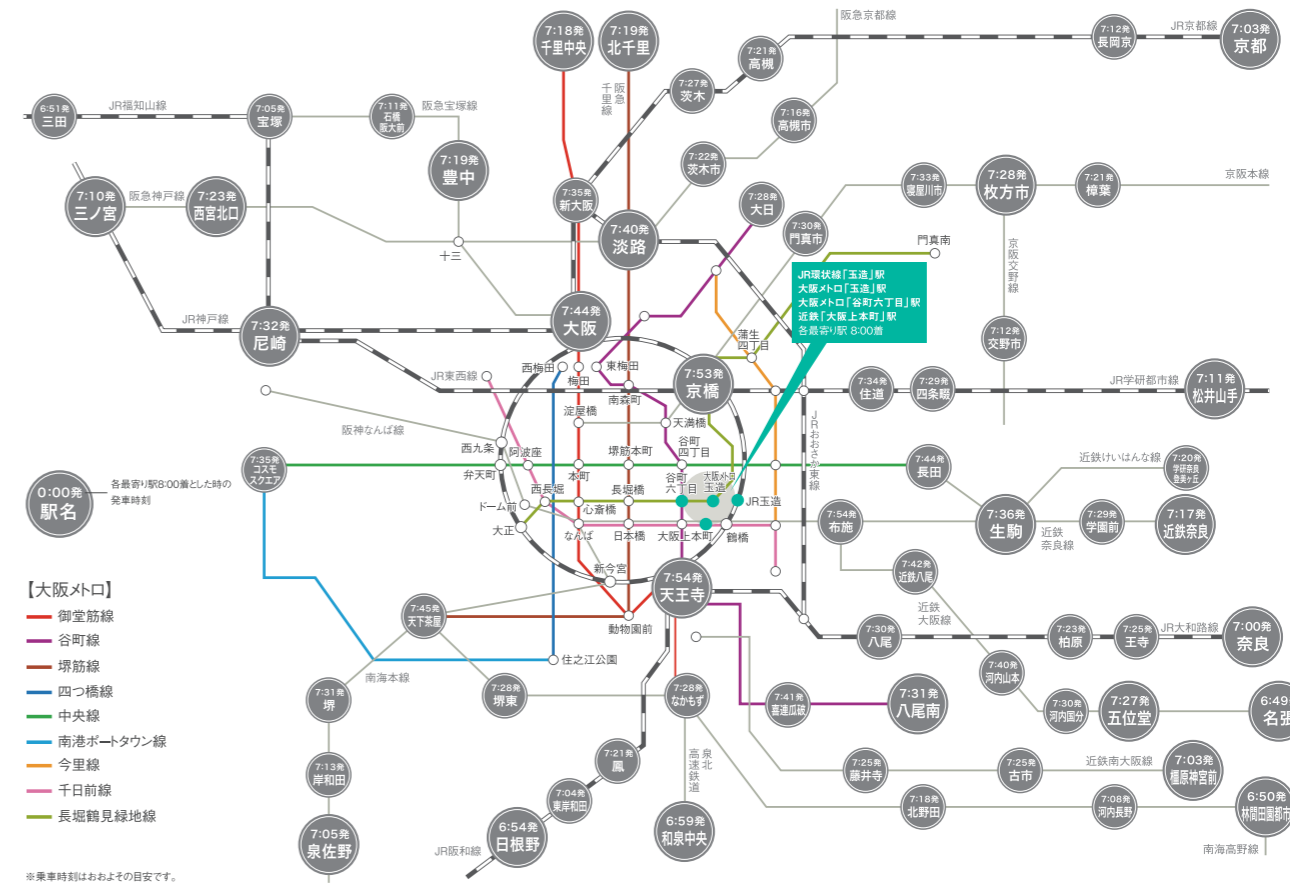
7:18発 千里中央
7:19発 北千里
阪急京都線
7:12発 長岡京
JR京都線
7:03発 京都
7:21発 高槻
7:27発 茨木
千里 阪急 線
6:51発 三田
JR福知山線
7:05発 宝塚
7:11発 石橋 阪大前
阪急宝塚線
7:16発 高槻市
7:22発 茨木市
7:19発 豊中
7:10発 三ノ宮
阪急神戸線
7:23発 西宮北口
7:35発 新大阪
7:33発 寝屋川市
7:28発 枚方市
7:21発 樟葉
京阪本線
7:28発 大日
7:40発 淡路
7:30発 門真市
十三
門真南
京阪交野線
JR環状線「玉造」駅
大阪メトロ「玉造」駅
大阪メトロ「谷町六丁目」駅
近鉄「大阪上本町」駅
各最寄り駅 8:00着
JR神戸線
7:32発 尼崎
7:44発 大阪
7:12発 交野市
蒲生 四丁目
西梅田
梅田
東梅田
JR東西線
7:53発 京橋
7:34発 住道
7:29発 四条畷
JR学研都市線
7:11発 松井山手
南森町
淀屋橋
天満橋
阪神なんば線
JR おおさか東線
堺筋本町
谷町 四丁目
西九条
阿波座
7:35発 コスモ スクエア
弁天町
本町
大阪メトロ 玉造
7:44発 長田
近鉄けいはんな線
7:20発 学研奈良 登美ヶ丘
0:00発 駅名
各最寄り駅8:00着とした時の発車時刻
西長堀
長堀橋
谷町 六丁目
JR玉造
ドーム前
心斎橋
7:54発 布施
7:36発 生駒
7:29発 学園前
7:17発 近鉄奈良
大正
なんば
日本橋
大阪上本町
鶴橋
近鉄 奈良線
新今宮
7:42発 近鉄八尾
【大阪メトロ】
御堂筋線
7:54発 天王寺
谷町線
7:45発 天下茶屋
堺筋線
動物園前
7:30発 八尾
近鉄 大阪線
7:23発 柏原
7:25発 王寺
JR大和路線
7:00発 奈良
住之江公園
四つ橋線
南海本線
7:40発 河内山本
中央線
7:31発 堺
7:28発 堺東
7:28発 なかもず
7:41発 喜連瓜破
7:31発 八尾南
南港ポートタウン線
7:30発 河内国分
7:27発 五位堂
6:49 名張
今里線
泉北 高速 鉄道
7:13発 岸和田
7:21発 鳳
7:25発 藤井寺
7:25発 古市
近鉄南大阪線
7:03発 橿原神宮前
千日前線
7:04発 東岸和田
7:18発 北野田
7:08発 河内長野
6:50発 林間田園都市
長堀鶴見緑地線
7:05発 泉佐野
6:54発 日根野
6:59発 和泉中央
JR阪和線
南海高野線
※乗車時刻はおおよその目安です。